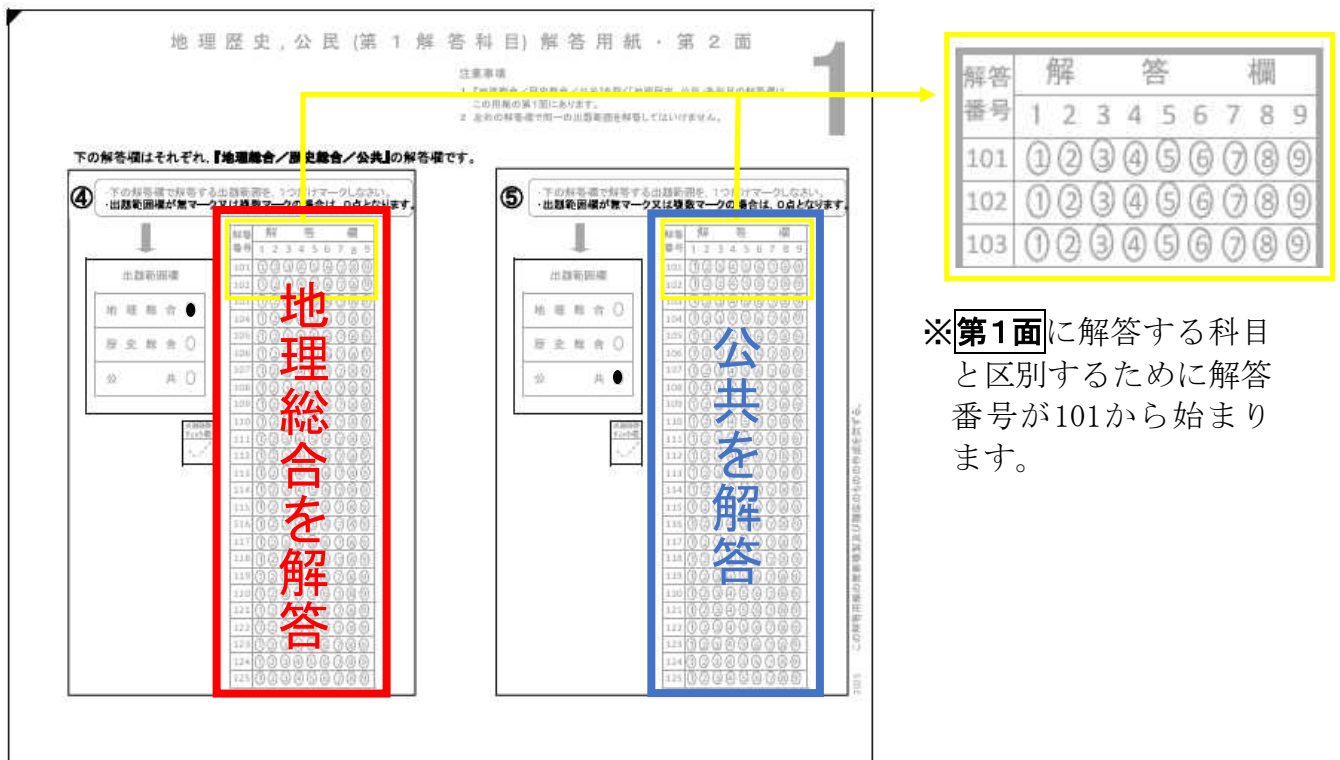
地理歴史，公民（第１解答科目）解答用紙・第２面

1

注意事項
1 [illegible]
この用紙の第１面にあります。
2 左右の解答欄で同一の出題範囲を解答してはいけません。

下の解答欄はそれぞれ，『地理総合／歴史総合／公共』の解答欄です。

④
・下の解答欄で解答する出題範囲を，１つだけマークしなさい。
・出題範囲欄が無マーク又は複数マークの場合は，０点となります。

出題範囲欄
地理総合 ●
歴史総合 ○
公共 ○

| 解答番号 | 1 | 2 | 3 | 4 | 5 | 6 | 7 | 8 | 9 |
|---|---|---|---|---|---|---|---|---|---|
| 101 | ① | ② | ③ | ④ | ⑤ | ⑥ | ⑦ | ⑧ | ⑨ |
| 102 | ① | ② | ③ | ④ | ⑤ | ⑥ | ⑦ | ⑧ | ⑨ |

103 104 105 106 107 108 109 110 111 112 113 114 115 116 117 118 119 120 121 122 123 124 125

地理総合を解答

⑤
・下の解答欄で解答する出題範囲を，１つだけマークしなさい。
・出題範囲欄が無マーク又は複数マークの場合は，０点となります。

出題範囲欄
地理総合 ○
歴史総合 ○
公共 ●

| 解答番号 | 1 | 2 | 3 | 4 | 5 | 6 | 7 | 8 | 9 |
|---|---|---|---|---|---|---|---|---|---|
| 101 | ① | ② | ③ | ④ | ⑤ | ⑥ | ⑦ | ⑧ | ⑨ |
| 102 | ① | ② | ③ | ④ | ⑤ | ⑥ | ⑦ | ⑧ | ⑨ |

103 104 105 106 107 108 109 110 111 112 113 114 115 116 117 118 119 120 121 122 123 124 125

公共を解答

| 解答番号 | 1 | 2 | 3 | 4 | 5 | 6 | 7 | 8 | 9 |
|---|---|---|---|---|---|---|---|---|---|
| 101 | ① | ② | ③ | ④ | ⑤ | ⑥ | ⑦ | ⑧ | ⑨ |
| 102 | ① | ② | ③ | ④ | ⑤ | ⑥ | ⑦ | ⑧ | ⑨ |
| 103 | ① | ② | ③ | ④ | ⑤ | ⑥ | ⑦ | ⑧ | ⑨ |

※第１面に解答する科目と区別するために解答番号が101から始まります。